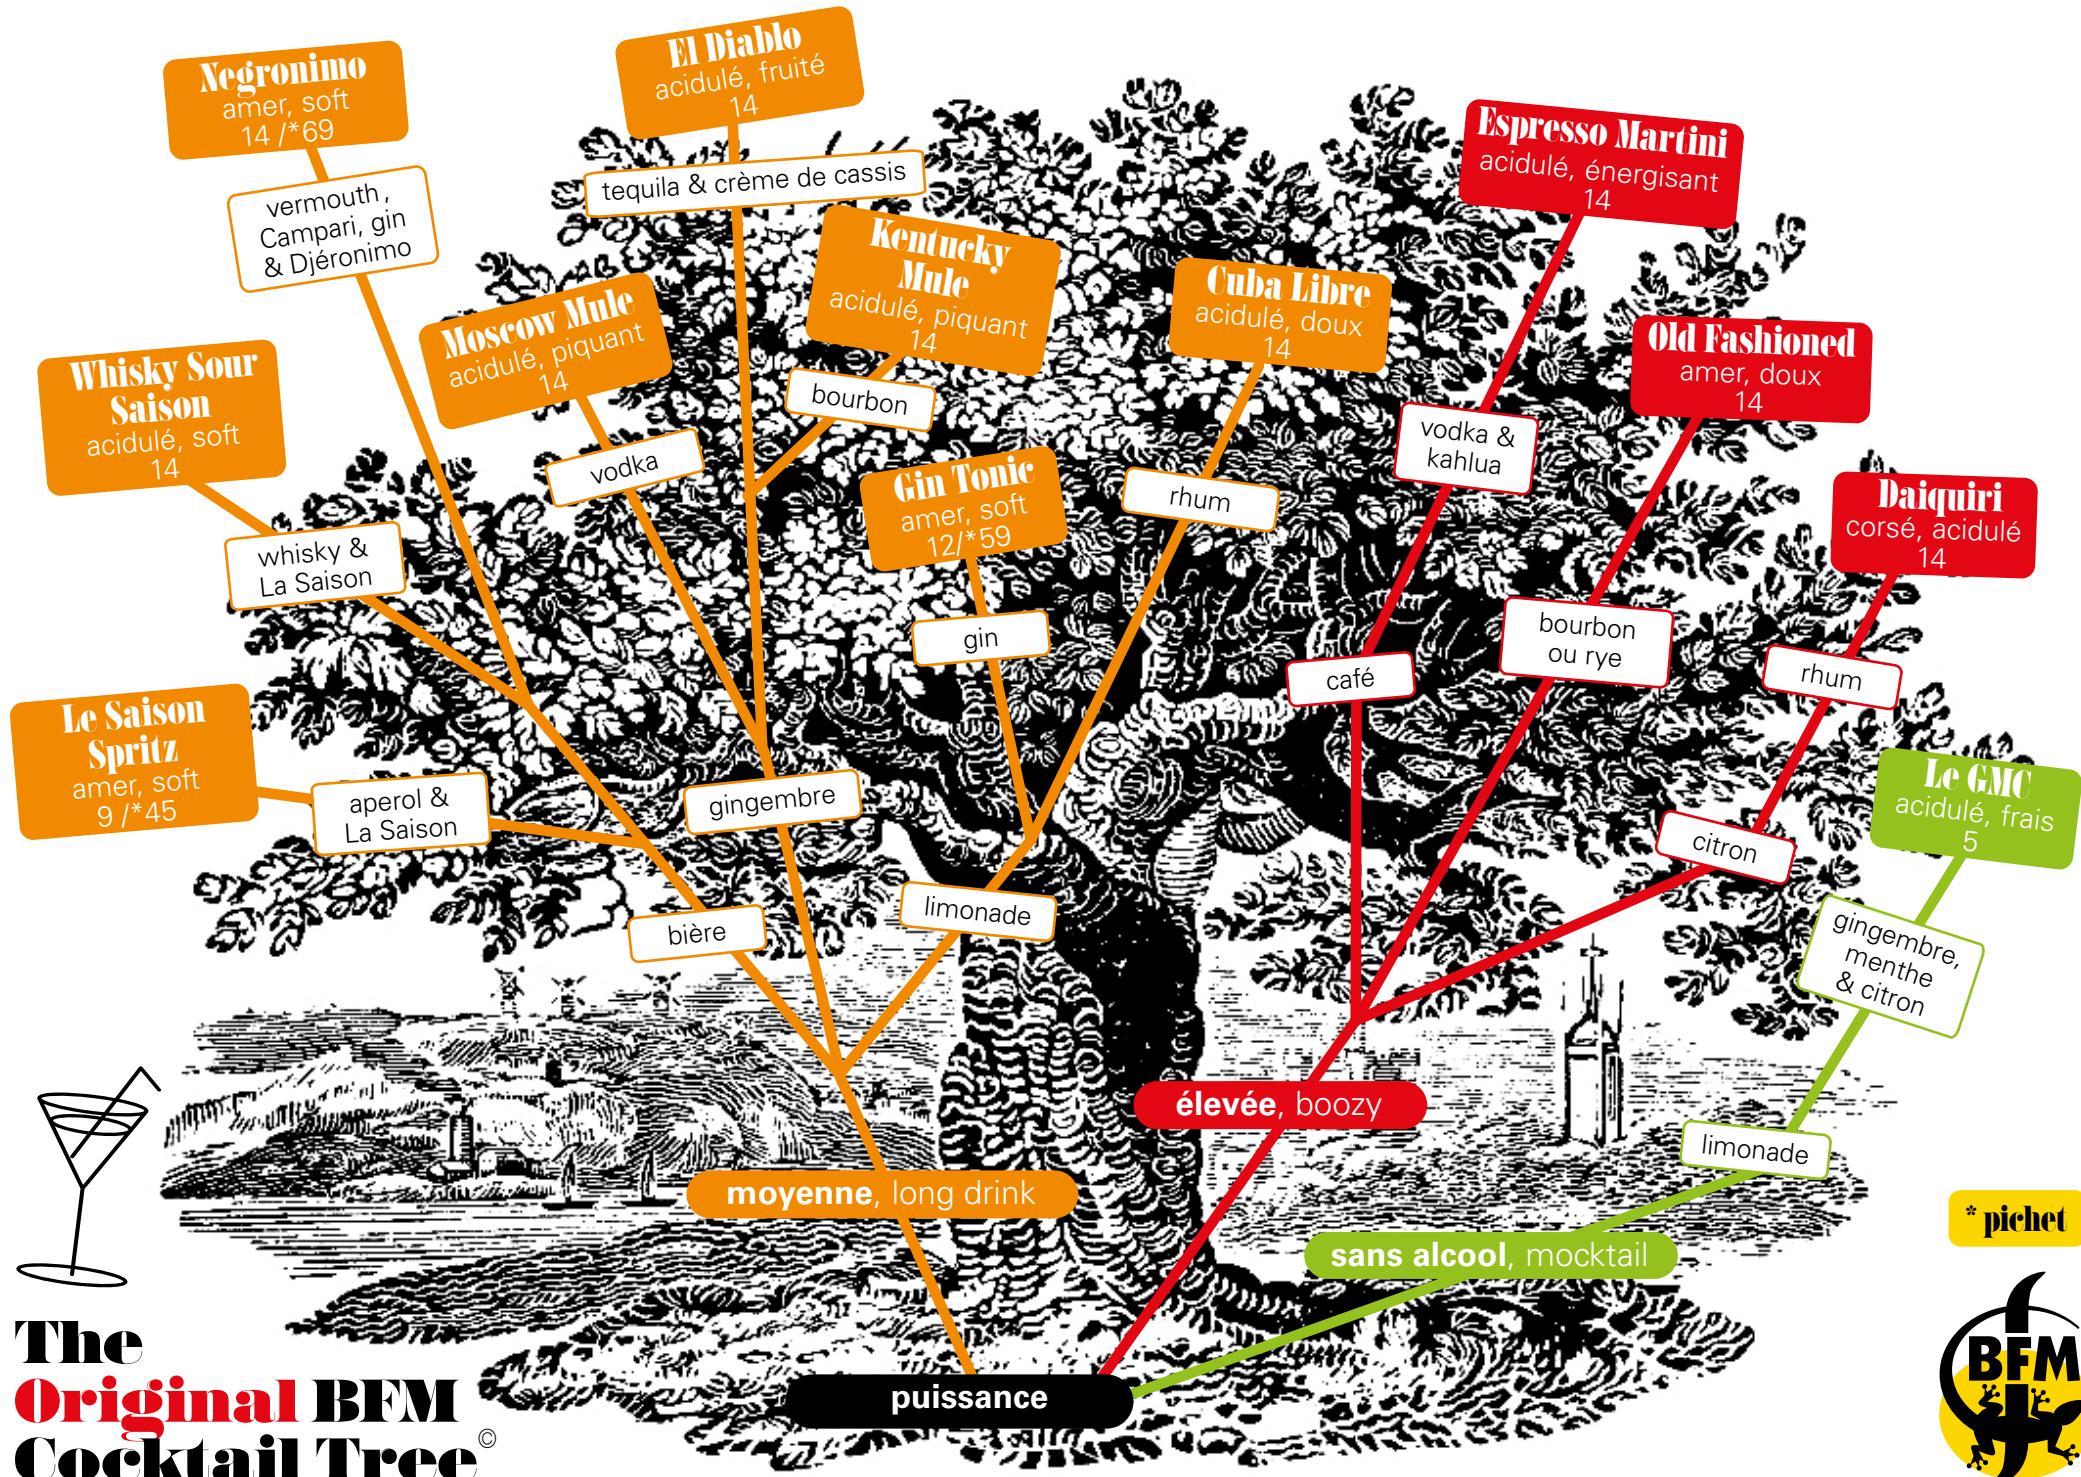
Negronimo
amer, soft
14 /*69

vermouth, Campari, gin & Djéronimo

El Diablo
acidulé, fruité
14

tequila & crème de cassis

Espresso Martini
acidulé, énergisant
14

Kentucky Mule
acidulé, piquant
14

bourbon

Cuba Libre
acidulé, doux
14

Moscow Mule
acidulé, piquant
14

vodka

Whisky Sour Saison
acidulé, soft
14

whisky & La Saison

Old Fashioned
amer, doux
14

vodka & kahlua

rhum

Gin Tonic
amer, soft
12/*59

gin

Daiquiri
corsé, acidulé
14

bourbon ou rye

café

rhum

Le Saison Spritz
amer, soft
9 /*45

aperol & La Saison

gingembre

Le GMC
acidulé, frais
5

citron

limonade

bière

gingembre, menthe & citron

élevée, boozy

limonade

moyenne, long drink

* pichet

sans alcool, mocktail

puissance

The Original BFM Cocktail Tree ©

BFM